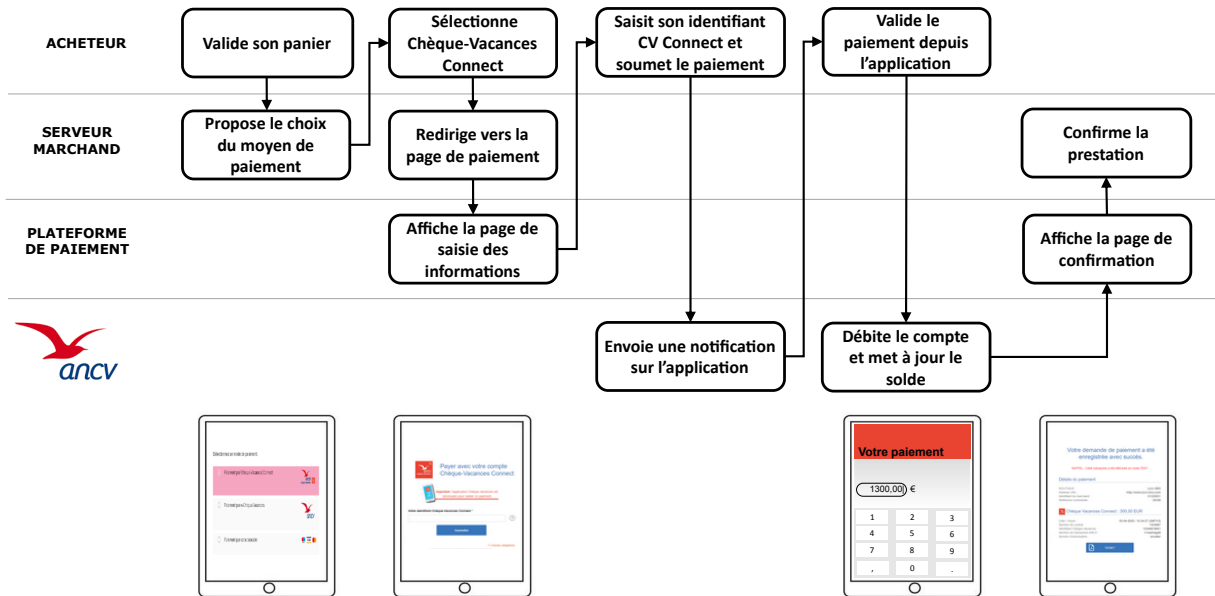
ACHETEUR

SERVEUR MARCHAND

PLATEFORME DE PAIEMENT

Valide son panier

Propose le choix du moyen de paiement

Sélectionne Chèque-Vacances Connect

Redirige vers la page de paiement

Affiche la page de saisie des informations

Saisit son identifiant CV Connect et soumet le paiement

Envoie une notification sur l'application

Valide le paiement depuis l'application

Débite le compte et met à jour le solde

Affiche la page de confirmation

Confirme la prestation

ancv

Sélectionnez un mode de paiement

Payer avec votre compte Chèque-Vacances Connect

Votre identifiant Chèque-Vacances Connect

Votre paiement

1300,00 €

| 1 | 2 | 3 |
|---|---|---|
| 4 | 5 | 6 |
| 7 | 8 | 9 |
| , | 0 | . |

Votre demande de paiement a été enregistrée avec succès.

Chèque-Vacances Connect : 300,00 EUR